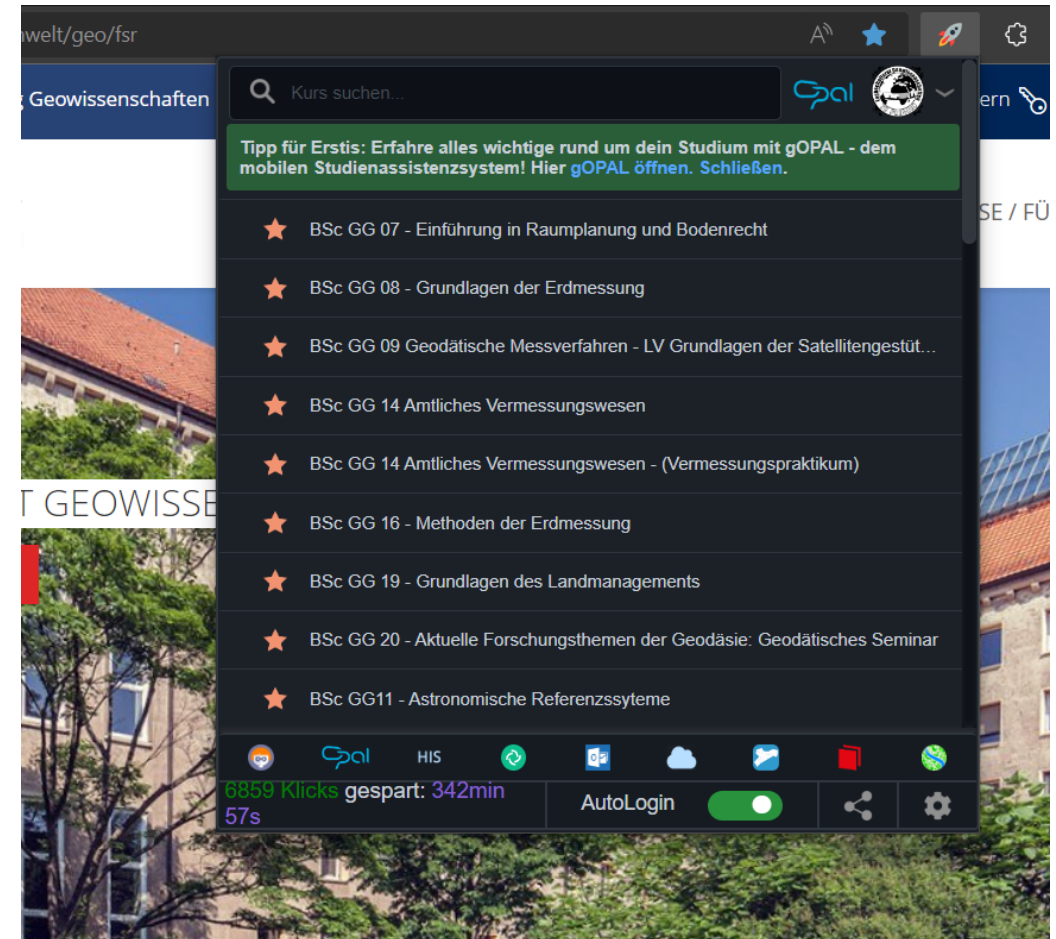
nwelt/geo/fsr

Geowissenschaften

ern

Kurs suchen...

Opal

Tipp für Erstis: Erfahre alles wichtige rund um dein Studium mit gOPAL - dem mobilen Studienassistenzsystem! Hier gOPAL öffnen. Schließen.

SE / FÜ

BSc GG 07 - Einführung in Raumplanung und Bodenrecht

BSc GG 08 - Grundlagen der Erdmessung

BSc GG 09 Geodätische Messverfahren - LV Grundlagen der Satellitengestüt...

BSc GG 14 Amtliches Vermessungswesen

BSc GG 14 Amtliches Vermessungswesen - (Vermessungspraktikum)

T GEOWISSE

BSc GG 16 - Methoden der Erdmessung

BSc GG 19 - Grundlagen des Landmanagements

BSc GG 20 - Aktuelle Forschungsthemen der Geodäsie: Geodätisches Seminar

BSc GG11 - Astronomische Referenzssyteme

Opal HIS

6859 Klicks gespart: 342min 57s

AutoLogin